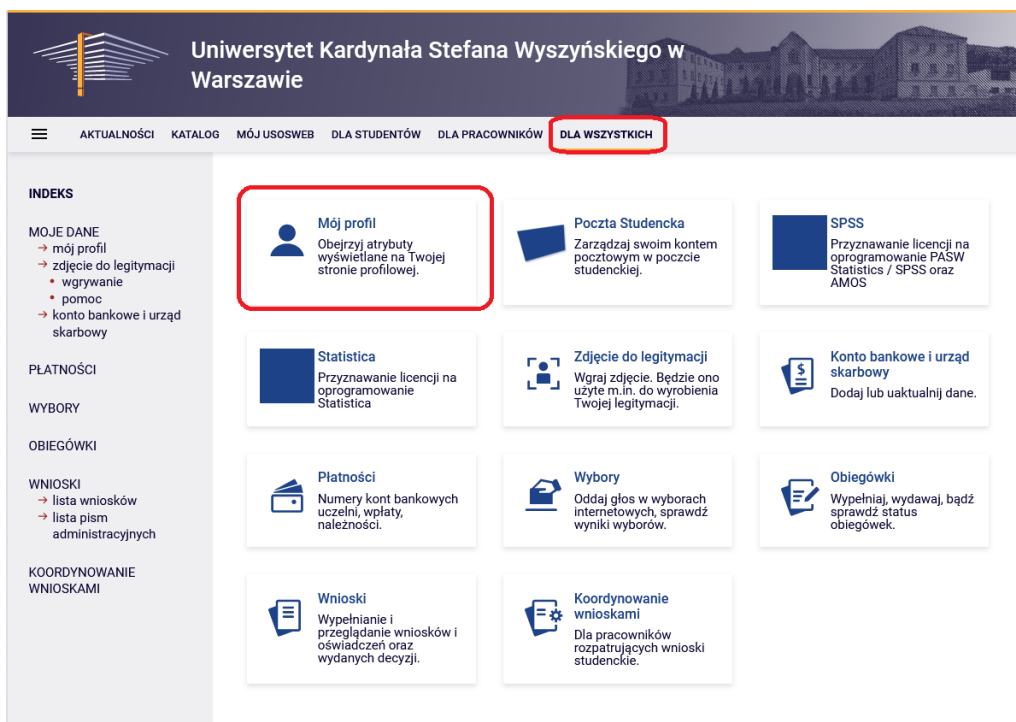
Uniwersytet Kardynała Stefana Wyszyńskiego w Warszawie

AKTUALNOŚCI KATALOG MÓJ USOSWEB DLA STUDENTÓW DLA PRACOWNIKÓW DLA WSZYSTKICH

INDEKS

MOJE DANE
→ mój profil
→ zdjęcie do legitymacji
• wgrywanie
• pomoc
→ konto bankowe i urząd skarbowy

PŁATNOŚCI

WYBORY

OBIEGÓWKI

WNIOSKI
→ lista wniosków
→ lista pism administracyjnych

KOORDYNOWANIE WNIOSKAMI

Mój profil
Obejrzyj atrybuty wyświetlane na Twojej stronie profilowej.

Poczta Studencka
Zarządzaj swoim kontem pocztowym w poczcie studenckiej.

SPSS
Przyznawanie licencji na oprogramowanie PASW Statistics / SPSS oraz AMOS

Statistica
Przyznawanie licencji na oprogramowanie Statistica

Zdjęcie do legitymacji
Wgraj zdjęcie. Będzie ono użyte m.in. do wyrobienia Twojej legitymacji.

Konto bankowe i urząd skarbowy
Dodaj lub uaktualnij dane.

Płatności
Numery kont bankowych uczelni, wpłaty, należności.

Wybory
Oddaj głos w wyborach internetowych, sprawdź wyniki wyborów.

Obiegówki
Wypełniaj, wydawaj, bądź sprawdź status obiegówek.

Wnioski
Wypełnianie i przeglądanie wniosków i oświadczeń oraz wydanych decyzji.

Koordynowanie wnioskami
Dla pracowników rozpatrujących wnioski studenckie.